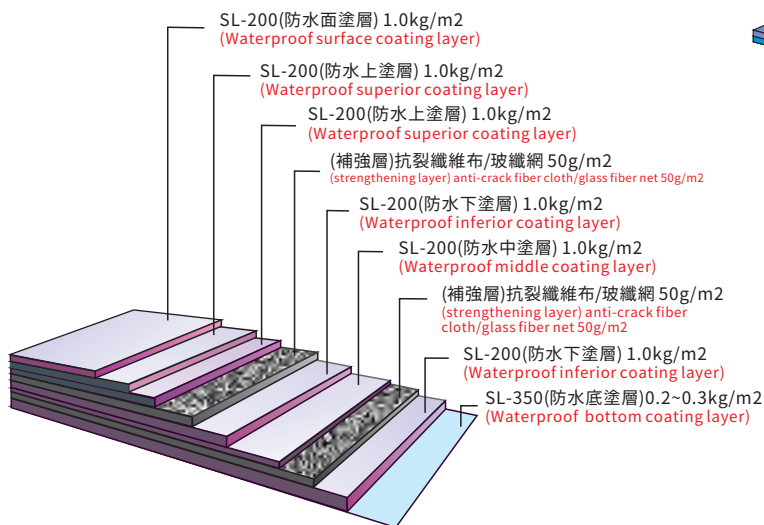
SL-200(防水面塗層) 1.0kg/m2
(Waterproof surface coating layer)

SL-200(防水上塗層) 1.0kg/m2
(Waterproof superior coating layer)

SL-200(防水上塗層) 1.0kg/m2
(Waterproof superior coating layer)

(補強層)抗裂纖維布/玻纖網 50g/m2
(strengthening layer) anti-crack fiber cloth/glass fiber net 50g/m2

SL-200(防水下塗層) 1.0kg/m2
(Waterproof inferior coating layer)

SL-200(防水中塗層) 1.0kg/m2
(Waterproof middle coating layer)

(補強層)抗裂纖維布/玻纖網 50g/m2
(strengthening layer) anti-crack fiber cloth/glass fiber net 50g/m2

SL-200(防水下塗層) 1.0kg/m2
(Waterproof inferior coating layer)

SL-350(防水底塗層)0.2~0.3kg/m2
(Waterproof bottom coating layer)